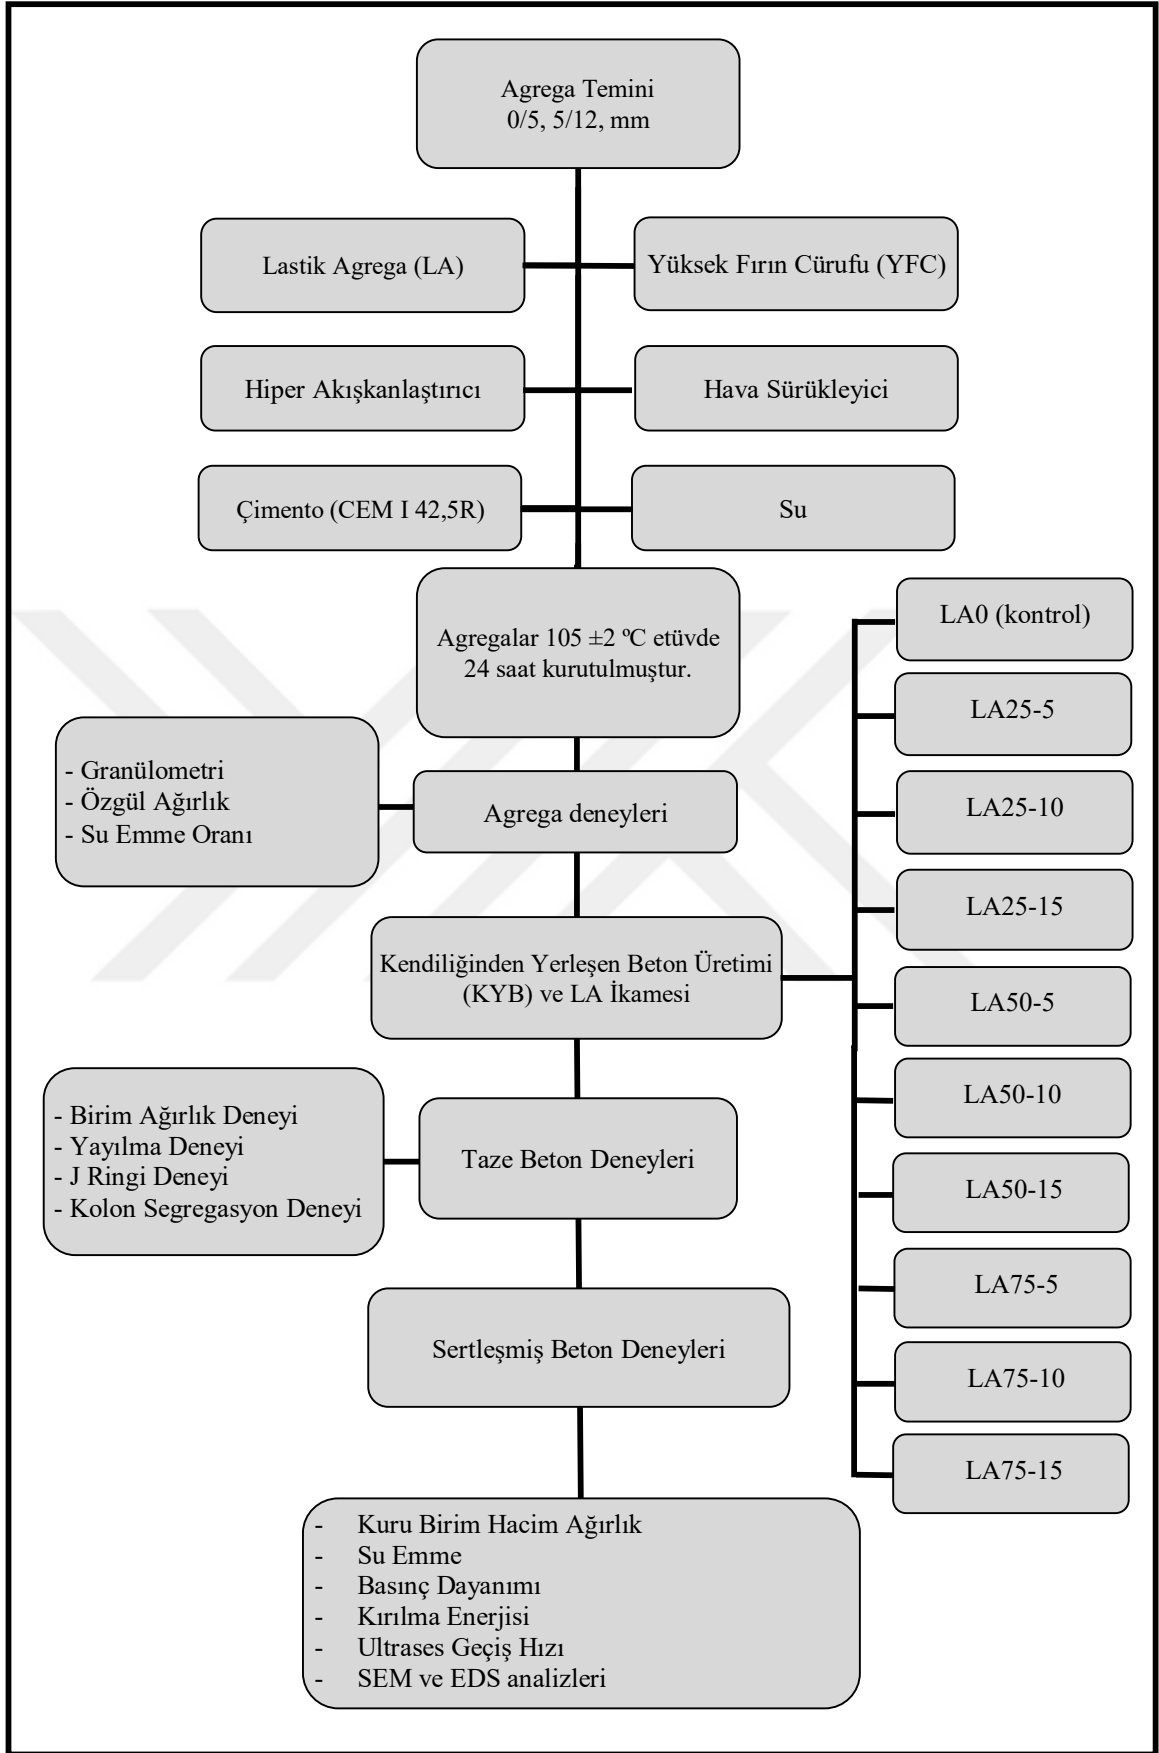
Agrega Temini
0/5, 5/12, mm

Lastik Agrega (LA)

Yüksek Fırın Cürufu (YFC)

Hiper Akışkanlaştırıcı

Hava Sürükleyici

Çimento (CEM I 42,5R)

Su

Agregalar 105 ±2 ºC etüvde 24 saat kurutulmuştur.

- Granülometri
- Özgül Ağırlık
- Su Emme Oranı

Agrega deneyleri

Kendiliğinden Yerleşen Beton Üretimi (KYB) ve LA İkamesi

- Birim Ağırlık Deneyi
- Yayılma Deneyi
- J Ringi Deneyi
- Kolon Segregasyon Deneyi

Taze Beton Deneyleri

Sertleşmiş Beton Deneyleri

- Kuru Birim Hacim Ağırlık
- Su Emme
- Basınç Dayanımı
- Kırılma Enerjisi
- Ultrases Geçiş Hızı
- SEM ve EDS analizleri

LA0 (kontrol)

LA25-5

LA25-10

LA25-15

LA50-5

LA50-10

LA50-15

LA75-5

LA75-10

LA75-15